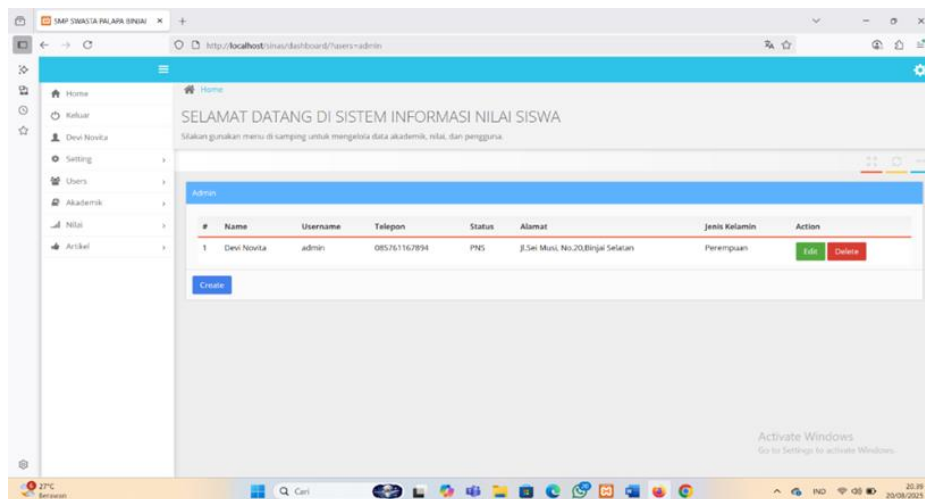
SMP SWASTA PALAPA BINJAI ×

http://localhost/sinas/dashboard/?users=admin

Home
Keluar
Devi Novita
Setting
Users
Akademik
Nilai
Artikel

Home

SELAMAT DATANG DI SISTEM INFORMASI NILAI SISWA

Silakan gunakan menu di samping untuk mengelola data akademik, nilai, dan pengguna.

Admin

| # | Name | Username | Telepon | Status | Alamat | Jenis Kelamin | Action |
|---|---|---|---|---|---|---|---|
| 1 | Devi Novita | admin | 085761167894 | PNS | Jl.Sei Musi, No.20,Binjai Selatan | Perempuan | Edit Delete |

Create

Activate Windows
Go to Settings to activate Windows.

27°C
Berawan

Cari

IND

20.39
20/08/2025